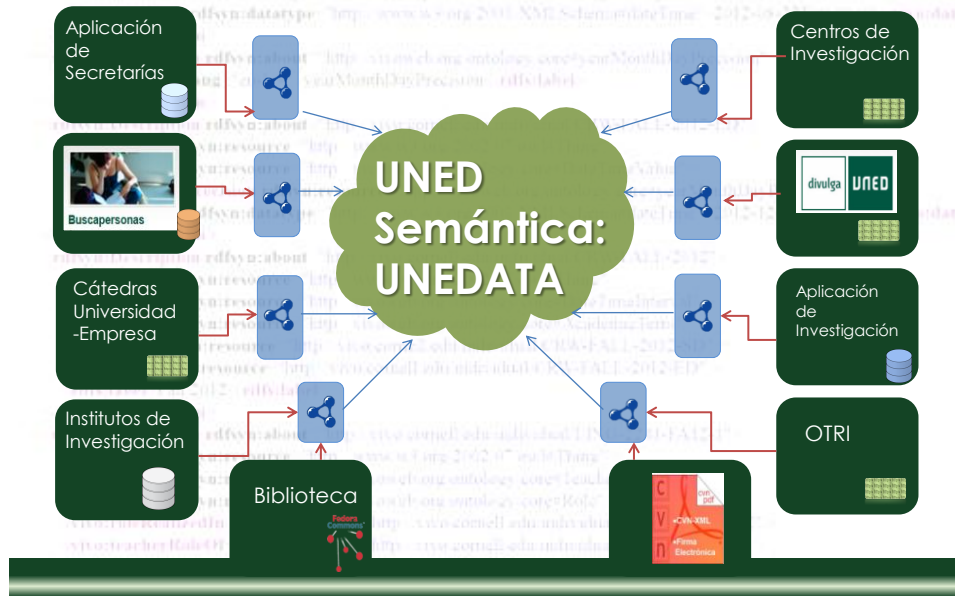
Aplicación de Secretarías

Buscapersonas

Cátedras Universidad -Empresa

Institutos de Investigación

Biblioteca

Fedora Commons

UNED Semántica: UNEDATA

Centros de Investigación

divulga UNED

Aplicación de Investigación

OTRI

CVN

cvn pdf

•CVN-XML

•Firma Electrónica